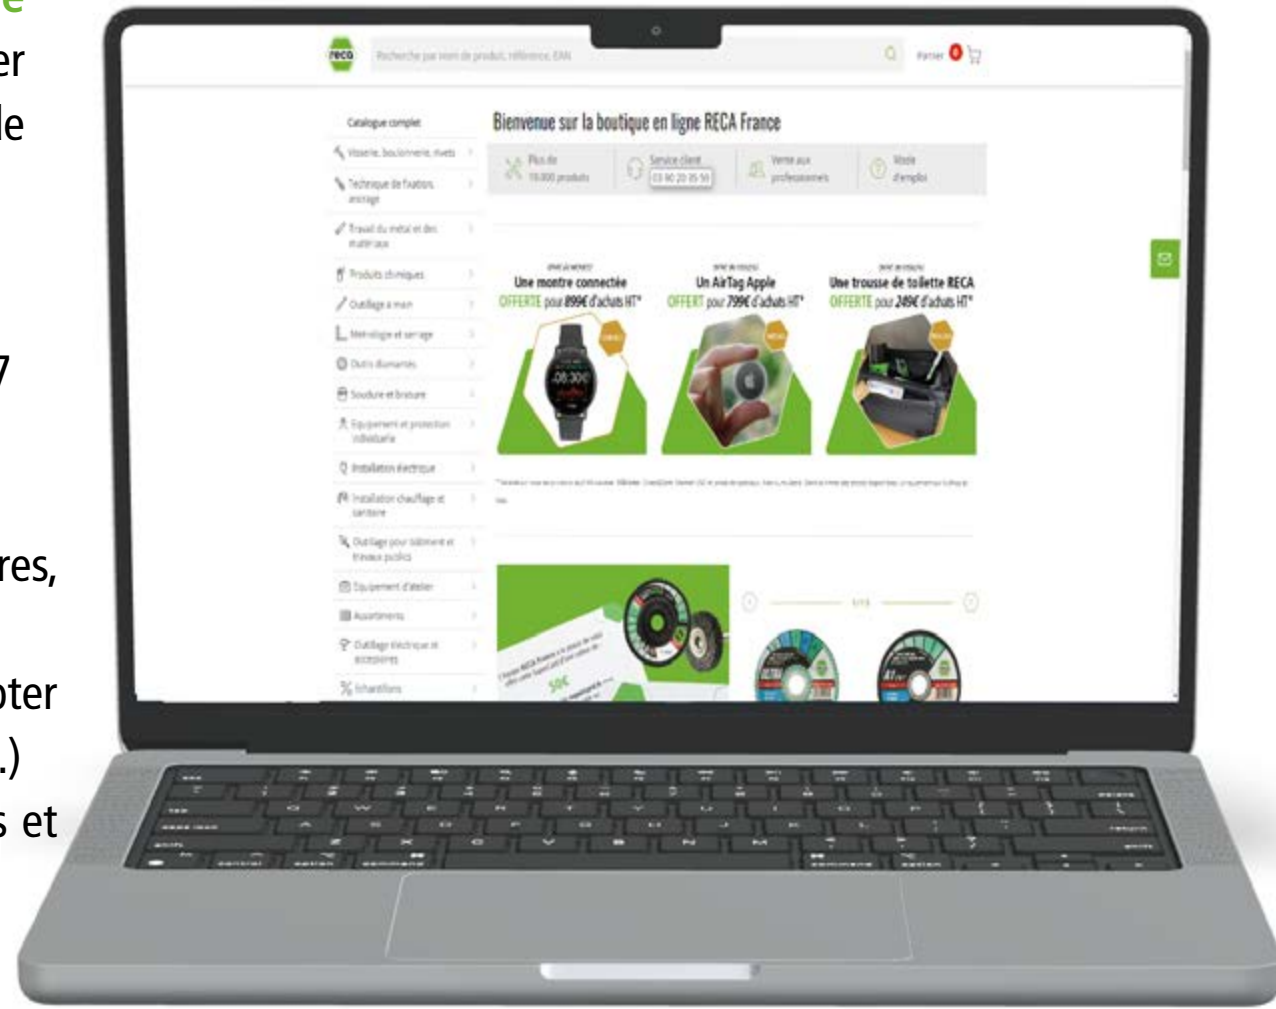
e
er
le

7

res,

oter
.)
s et

reca
Recherche par nom de produit, référence, EAN
Panier 0

Catalogue complet
Visserie, boulonnerie, rivets
Technique de fixation, ancrage
Travail du métal et des matériaux
Produits chimiques
Outillage à main
Métrologie et serrage
Outils diamantés
Soudure et brasure
Équipement et protection individuelle
Installation électrique
Installation chauffage et sanitaire
Outillage pour bâtiment et travaux publics
Équipement d'atelier
Assortiments
Outillage électrique et accessoires
Échantillons

Bienvenue sur la boutique en ligne RECA France
Plus de 10.000 produits
Service client 03 90 20 05 50
Vente aux professionnels
Mode d'emploi

Une montre connectée OFFERTE pour 899€ d'achats HT*
Un AirTag Apple OFFERT pour 799€ d'achats HT*
Une trousse de toilette RECA OFFERTE pour 249€ d'achats HT*

50€